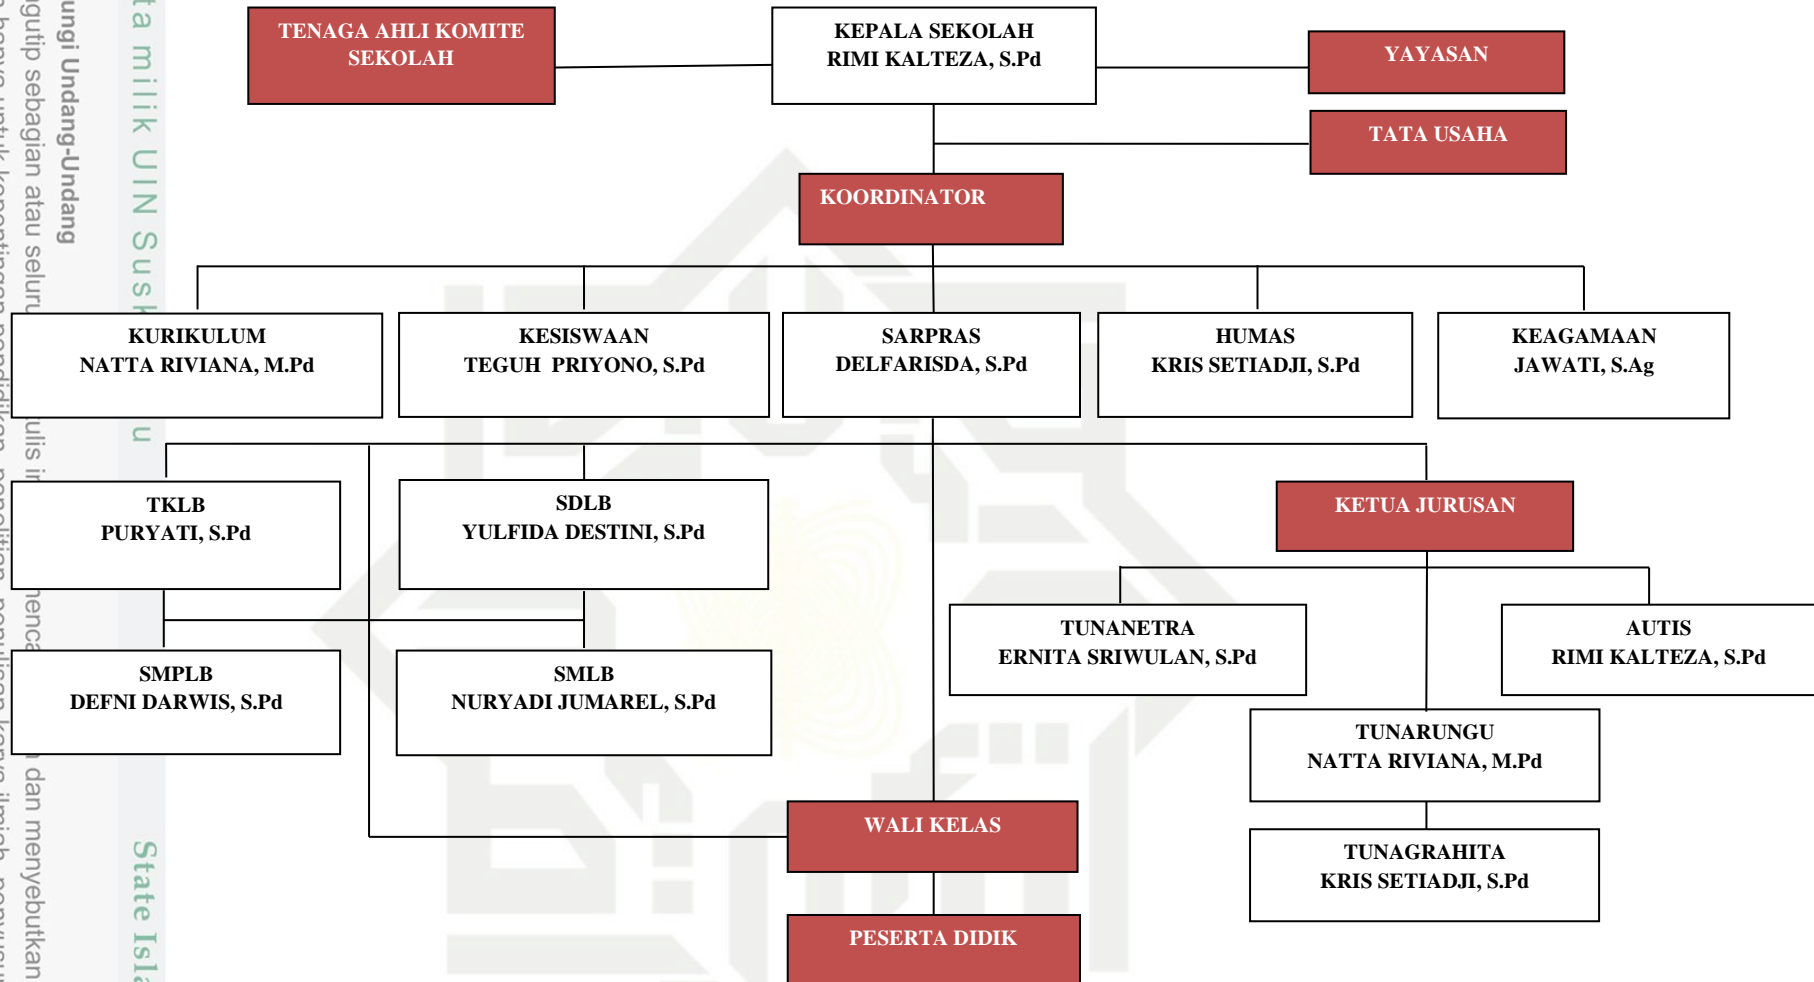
TENAGA AHLI KOMITE SEKOLAH

KEPALA SEKOLAH
RIMI KALTEZA, S.Pd

YAYASAN

TATA USAHA

KOORDINATOR

KURIKULUM
NATTA RIVIANA, M.Pd

KESISWAAN
TEGUH PRIYONO, S.Pd

SARPRAS
DELFARISDA, S.Pd

HUMAS
KRIS SETIADJI, S.Pd

KEAGAMAAN
JAWATI, S.Ag

TKLB
PURYATI, S.Pd

SDLB
YULFIDA DESTINI, S.Pd

KETUA JURUSAN

SMPLB
DEFNI DARWIS, S.Pd

SMLB
NURYADI JUMAREL, S.Pd

TUNANETRA
ERNITA SRIWULAN, S.Pd

AUTIS
RIMI KALTEZA, S.Pd

TUNARUNGU
NATTA RIVIANA, M.Pd

WALI KELAS

TUNAGRAHITA
KRIS SETIADJI, S.Pd

PESERTA DIDIK

ta milik UIN Susk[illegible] u State Isl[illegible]

ungi Undang-Undang
gutip sebagian atau selur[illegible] ulis i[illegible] menca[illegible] dan menyebutkan
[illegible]